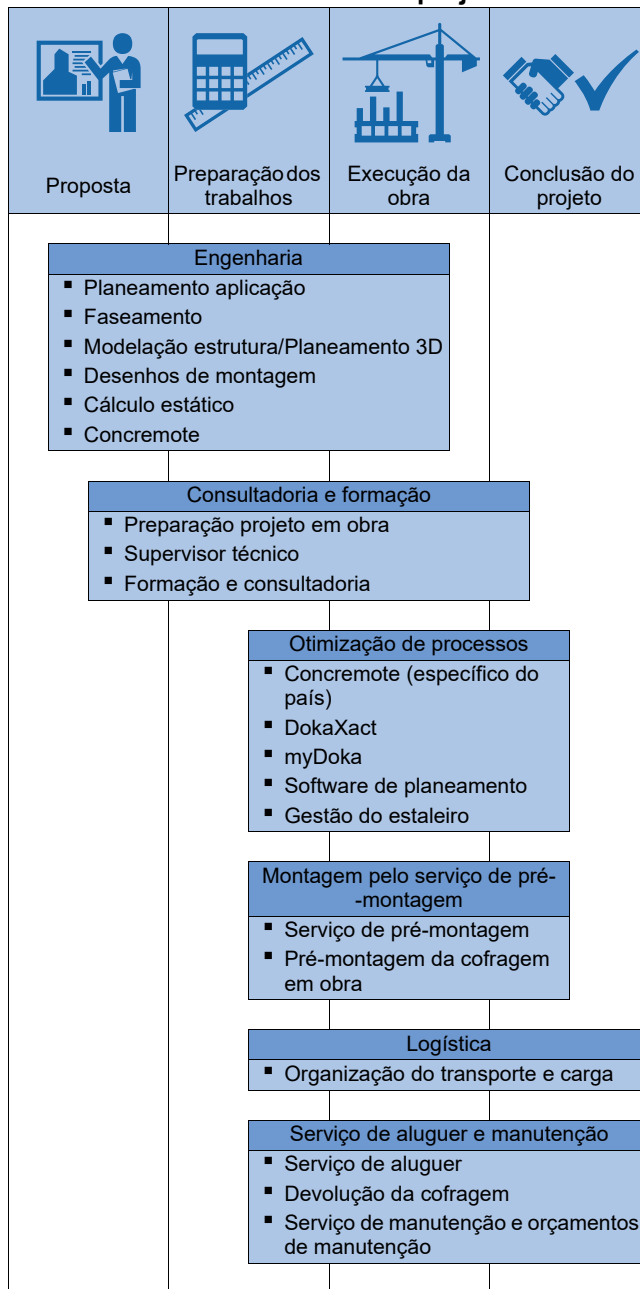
Proposta

Preparação dos trabalhos

Execução da obra

Conclusão do projeto

Engenharia
- Planeamento aplicação
- Faseamento
- Modelação estrutura/Planeamento 3D
- Desenhos de montagem
- Cálculo estático
- Concremote

Consultadoria e formação
- Preparação projeto em obra
- Supervisor técnico
- Formação e consultadoria

Otimização de processos
- Concremote (específico do país)
- DokaXact
- myDoka
- Software de planeamento
- Gestão do estaleiro

Montagem pelo serviço de pré-montagem
- Serviço de pré-montagem
- Pré-montagem da cofragem em obra

Logística
- Organização do transporte e carga

Serviço de aluguer e manutenção
- Serviço de aluguer
- Devolução da cofragem
- Serviço de manutenção e orçamentos de manutenção